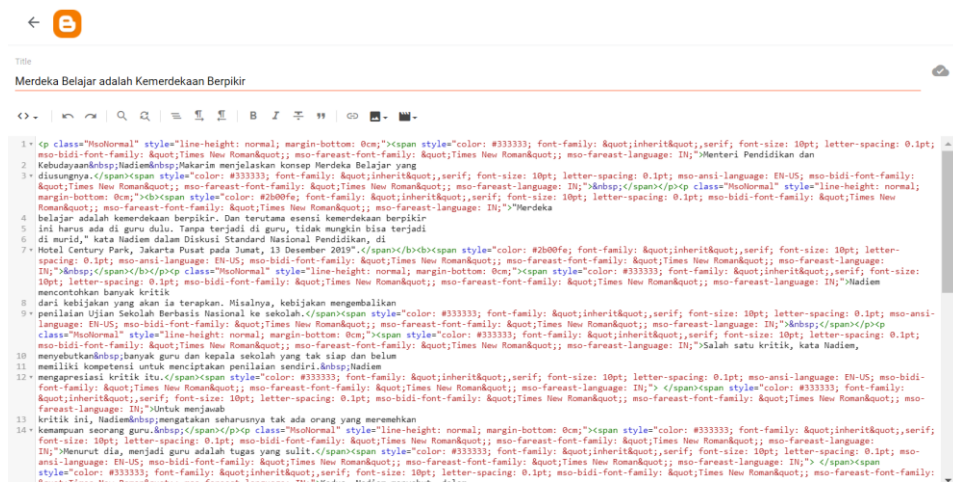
Title

Merdeka Belajar adalah Kemerdekaan Berpikir

1 <p class="MsoNormal" style="line-height: normal; margin-bottom: 0cm;"><span style="color: #333333; font-family: &quot;inherit&quot;,serif; font-size: 10pt; letter-spacing: 0.1pt; mso-bidi-font-family: &quot;Times New Roman&quot;; mso-fareast-font-family: &quot;Times New Roman&quot;; mso-fareast-language: IN;">Menteri Pendidikan dan
2 Kebudayaan&nbsp;Nadiem&nbsp;Makarim menjelaskan konsep Merdeka Belajar yang
3 diusungnya.</span><span style="color: #333333; font-family: &quot;inherit&quot;,serif; font-size: 10pt; letter-spacing: 0.1pt; mso-ansi-language: EN-US; mso-bidi-font-family: &quot;Times New Roman&quot;; mso-fareast-font-family: &quot;Times New Roman&quot;; mso-fareast-language: IN;">&nbsp;</span></p><p class="MsoNormal" style="line-height: normal; margin-bottom: 0cm;"><b><span style="color: #2b00fe; font-family: &quot;inherit&quot;,serif; font-size: 10pt; letter-spacing: 0.1pt; mso-bidi-font-family: &quot;Times New Roman&quot;; mso-fareast-font-family: &quot;Times New Roman&quot;; mso-fareast-language: IN;">"Merdeka
4 belajar adalah kemerdekaan berpikir. Dan terutama esensi kemerdekaan berpikir
5 ini harus ada di guru dulu. Tanpa terjadi di guru, tidak mungkin bisa terjadi
6 di murid," kata Nadiem dalam Diskusi Standard Nasional Pendidikan, di
7 Hotel Century Park, Jakarta Pusat pada Jumat, 13 Desember 2019".</span></b><b><span style="color: #2b00fe; font-family: &quot;inherit&quot;,serif; font-size: 10pt; letter-spacing: 0.1pt; mso-ansi-language: EN-US; mso-bidi-font-family: &quot;Times New Roman&quot;; mso-fareast-font-family: &quot;Times New Roman&quot;; mso-fareast-language: IN;">&nbsp;</span></b></p><p class="MsoNormal" style="line-height: normal; margin-bottom: 0cm;"><span style="color: #333333; font-family: &quot;inherit&quot;,serif; font-size: 10pt; letter-spacing: 0.1pt; mso-bidi-font-family: &quot;Times New Roman&quot;; mso-fareast-font-family: &quot;Times New Roman&quot;; mso-fareast-language: IN;">Nadiem mencontohkan banyak kritik
8 dari kebijakan yang akan ia terapkan. Misalnya, kebijakan mengembalikan
9 penilaian Ujian Sekolah Berbasis Nasional ke sekolah.</span><span style="color: #333333; font-family: &quot;inherit&quot;,serif; font-size: 10pt; letter-spacing: 0.1pt; mso-ansi-language: EN-US; mso-bidi-font-family: &quot;Times New Roman&quot;; mso-fareast-font-family: &quot;Times New Roman&quot;; mso-fareast-language: IN;">&nbsp;</span></p><p class="MsoNormal" style="line-height: normal; margin-bottom: 0cm;"><span style="color: #333333; font-family: &quot;inherit&quot;,serif; font-size: 10pt; letter-spacing: 0.1pt; mso-bidi-font-family: &quot;Times New Roman&quot;; mso-fareast-font-family: &quot;Times New Roman&quot;; mso-fareast-language: IN;">Salah satu kritik, kata Nadiem, menyebutkan&nbsp;banyak guru dan kepala sekolah yang tak siap dan belum
11 memiliki kompetensi untuk menciptakan penilaian sendiri.&nbsp;Nadiem
12 mengapresiasi kritik itu.</span><span style="color: #333333; font-family: &quot;inherit&quot;,serif; font-size: 10pt; letter-spacing: 0.1pt; mso-ansi-language: EN-US; mso-bidi-font-family: &quot;Times New Roman&quot;; mso-fareast-font-family: &quot;Times New Roman&quot;; mso-fareast-language: IN;"> </span><span style="color: #333333; font-family: &quot;inherit&quot;,serif; font-size: 10pt; letter-spacing: 0.1pt; mso-bidi-font-family: &quot;Times New Roman&quot;; mso-fareast-font-family: &quot;Times New Roman&quot;; mso-fareast-language: IN;">Untuk menjawab
13 kritik ini, Nadiem&nbsp;mengatakan seharusnya tak ada orang yang meremehkan
14 kemampuan seorang guru.&nbsp;</span></p><p class="MsoNormal" style="line-height: normal; margin-bottom: 0cm;"><span style="color: #333333; font-family: &quot;inherit&quot;,serif; font-size: 10pt; letter-spacing: 0.1pt; mso-bidi-font-family: &quot;Times New Roman&quot;; mso-fareast-font-family: &quot;Times New Roman&quot;; mso-fareast-language: IN;">Menurut dia, menjadi guru adalah tugas yang sulit.</span><span style="color: #333333; font-family: &quot;inherit&quot;,serif; font-size: 10pt; letter-spacing: 0.1pt; mso-ansi-language: EN-US; mso-bidi-font-family: &quot;Times New Roman&quot;; mso-fareast-font-family: &quot;Times New Roman&quot;; mso-fareast-language: IN;"> </span><span style="color: #333333; font-family: &quot;inherit&quot;,serif; font-size: 10pt; letter-spacing: 0.1pt; mso-bidi-font-family: &quot;Times New Roman&quot;; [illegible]